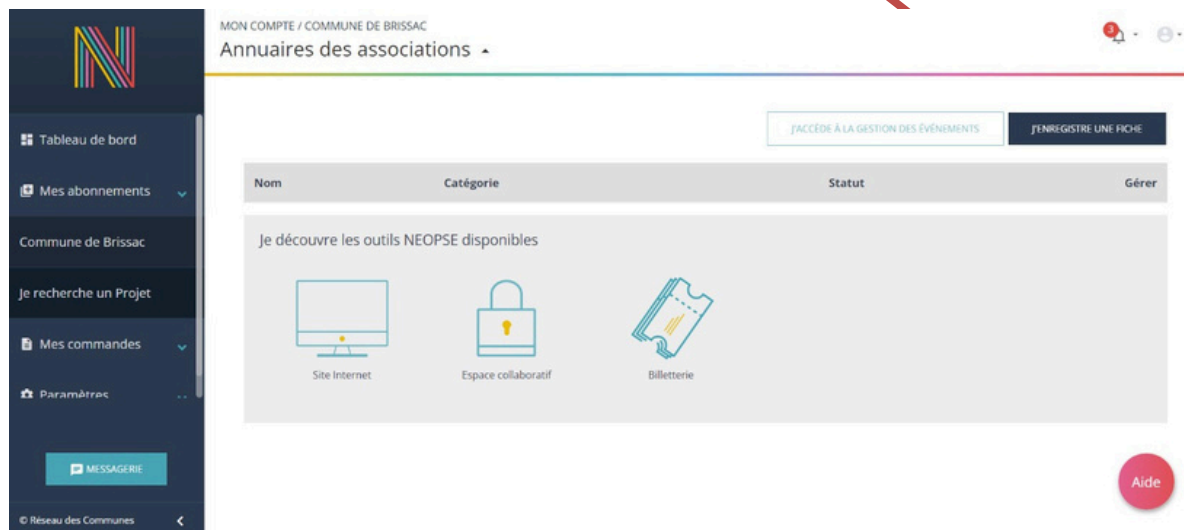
Tableau de bord

Mes abonnements

Commune de Brissac

Je recherche un Projet

Mes commandes

Paramètres

MESSAGERIE

© Réseau des Communes

MON COMPTE / COMMUNE DE BRISSAC

Annuaires des associations

3

J'ACCÈDE À LA GESTION DES ÉVÉNEMENTS

J'ENREGISTRE UNE FICHE

| Nom | Catégorie | Statut | Gérer |
|---|---|---|---|

Je découvre les outils NEOPSE disponibles

Site Internet

Espace collaboratif

Billetterie

Aide